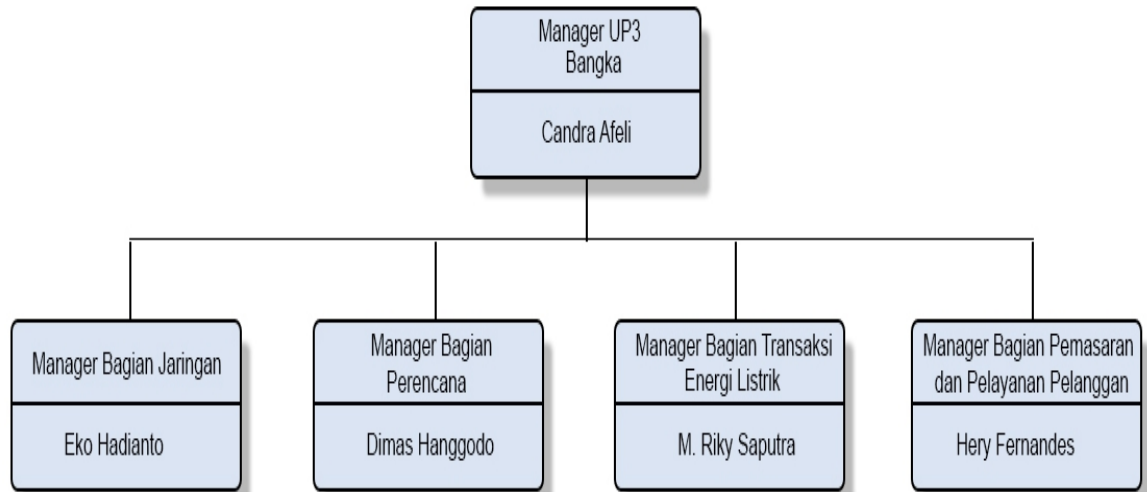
Manager UP3 Bangka

Candra Afeli

Manager Bagian Jaringan

Eko Hadianto

Manager Bagian Perencana

Dimas Hanggodo

Manager Bagian Transaksi Energi Listrik

M. Riky Saputra

Manager Bagian Pemasaran dan Pelayanan Pelanggan

Hery Fernandes